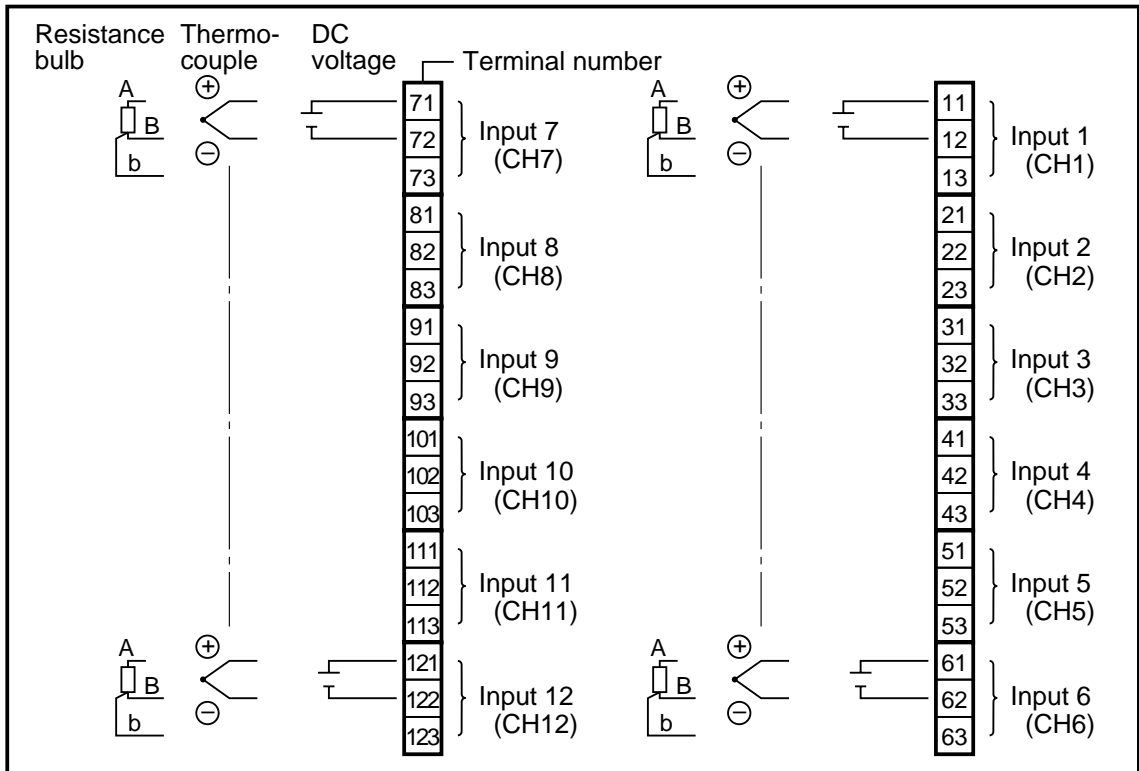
Resistance bulb

Thermocouple

DC voltage

Terminal number

A
B
b
⊕
⊖

| 71 |
|---|
| 72 |
| 73 |

Input 7 (CH7)

| 81 |
|---|
| 82 |
| 83 |

Input 8 (CH8)

| 91 |
|---|
| 92 |
| 93 |

Input 9 (CH9)

| 101 |
|---|
| 102 |
| 103 |

Input 10 (CH10)

| 111 |
|---|
| 112 |
| 113 |

Input 11 (CH11)

A
B
b
⊕
⊖

| 121 |
|---|
| 122 |
| 123 |

Input 12 (CH12)

A
B
b
⊕
⊖

| 11 |
|---|
| 12 |
| 13 |

Input 1 (CH1)

| 21 |
|---|
| 22 |
| 23 |

Input 2 (CH2)

| 31 |
|---|
| 32 |
| 33 |

Input 3 (CH3)

| 41 |
|---|
| 42 |
| 43 |

Input 4 (CH4)

| 51 |
|---|
| 52 |
| 53 |

Input 5 (CH5)

A
B
b
⊕
⊖

| 61 |
|---|
| 62 |
| 63 |

Input 6 (CH6)